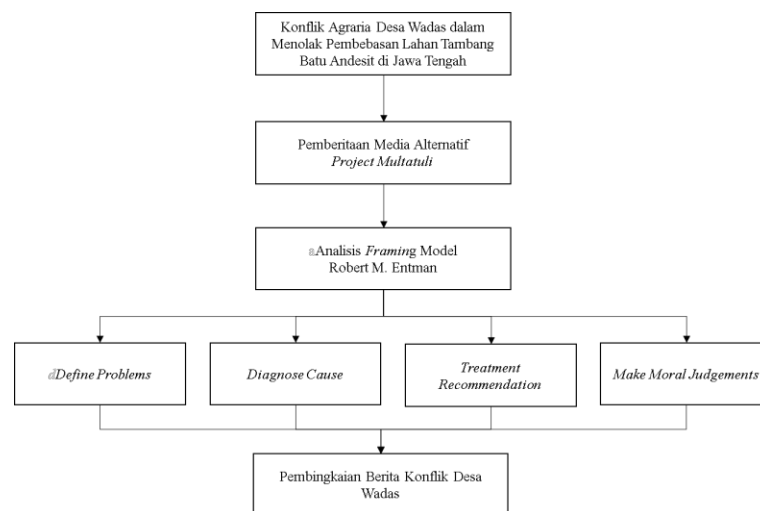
Konflik Agraria Desa Wadas dalam Menolak Pembebasan Lahan Tambang Batu Andesit di Jawa Tengah

Pemberitaan Media Alternatif *Project Multatuli*

aAnalisis *Framing* Model Robert M. Entman

*dDefine Problems*

*Diagnose Cause*

*Treatment Recommendation*

*Make Moral Judgements*

Pembingkaian Berita Konflik Desa Wadas